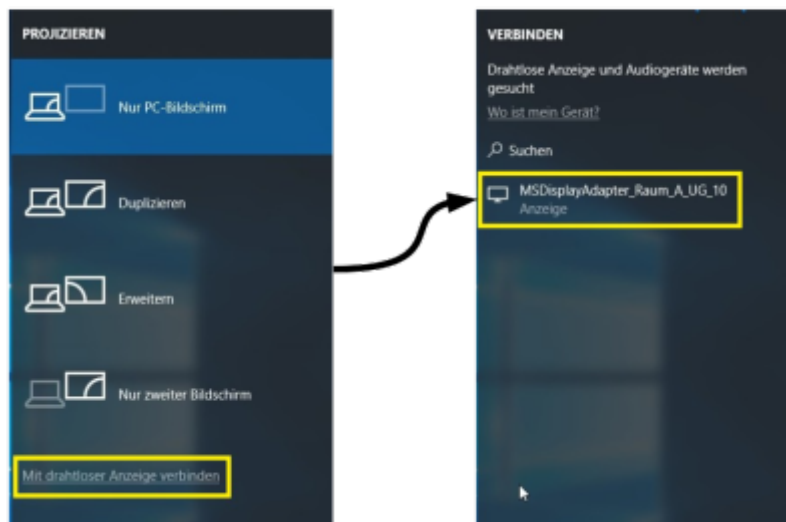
PROJIZIEREN

Nur PC-Bildschirm

Duplizieren

Erweitern

Nur zweiter Bildschirm

Mit drahtloser Anzeige verbinden

VERBINDEN

Drahtlose Anzeige und Audiogeräte werden gesucht

Wo ist mein Gerät?

Suchen

MSDisplayAdapter_Raum_A_UG_10
Anzeige